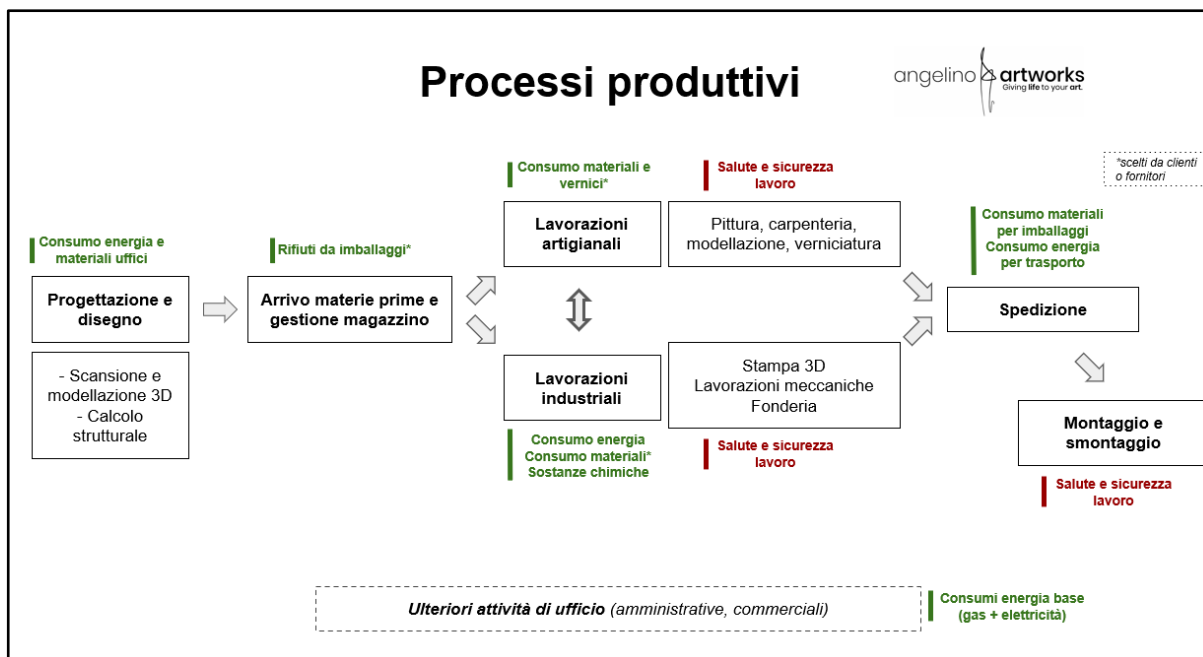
Processi produttivi

angelino artworks
Giving life to your art.

*scelti da clienti o fornitori

Consumo energia e materiali uffici

Progettazione e disegno

- Scansione e modellazione 3D
- Calcolo strutturale

Rifiuti da imballaggi*

Arrivo materie prime e gestione magazzino

Consumo materiali e vernici*

Salute e sicurezza lavoro

Lavorazioni artigianali

Pittura, carpenteria, modellazione, verniciatura

Lavorazioni industriali

Stampa 3D
Lavorazioni meccaniche
Fonderia

Consumo energia
Consumo materiali*
Sostanze chimiche

Salute e sicurezza lavoro

Consumo materiali per imballaggi
Consumo energia per trasporto

Spedizione

Montaggio e smontaggio

Salute e sicurezza lavoro

Ulteriori attività di ufficio (amministrative, commerciali)

Consumi energia base (gas + elettricità)